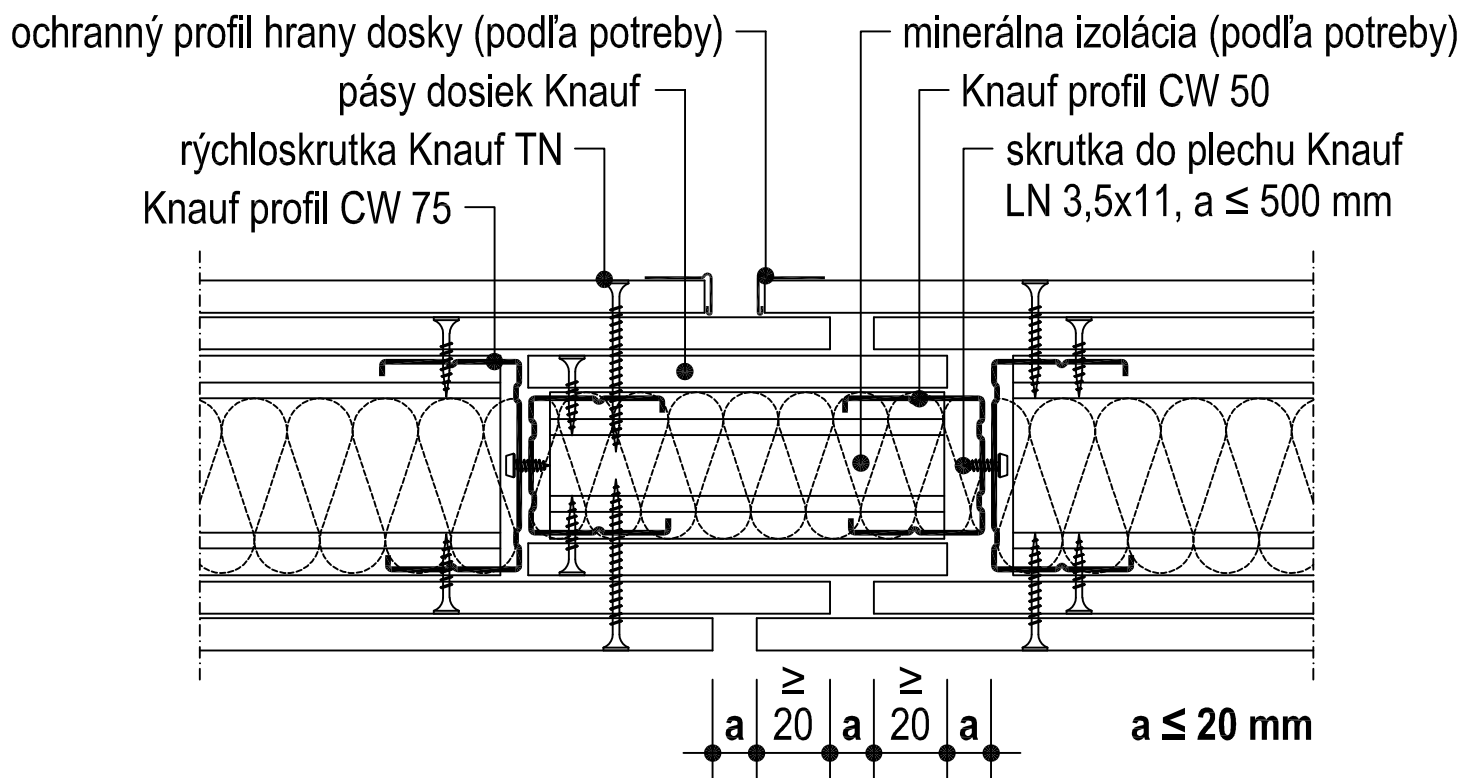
ochranný profil hrany dosky (podľa potreby)
pásy dosiek Knauf
rýchloskrutka Knauf TN
Knauf profil CW 75
minerálna izolácia (podľa potreby)
Knauf profil CW 50
skrutka do plechu Knauf LN 3,5x11, a $\leq$ 500 mm

a $\geq$ 20 a $\geq$ 20 a

a $\leq$ 20 mm